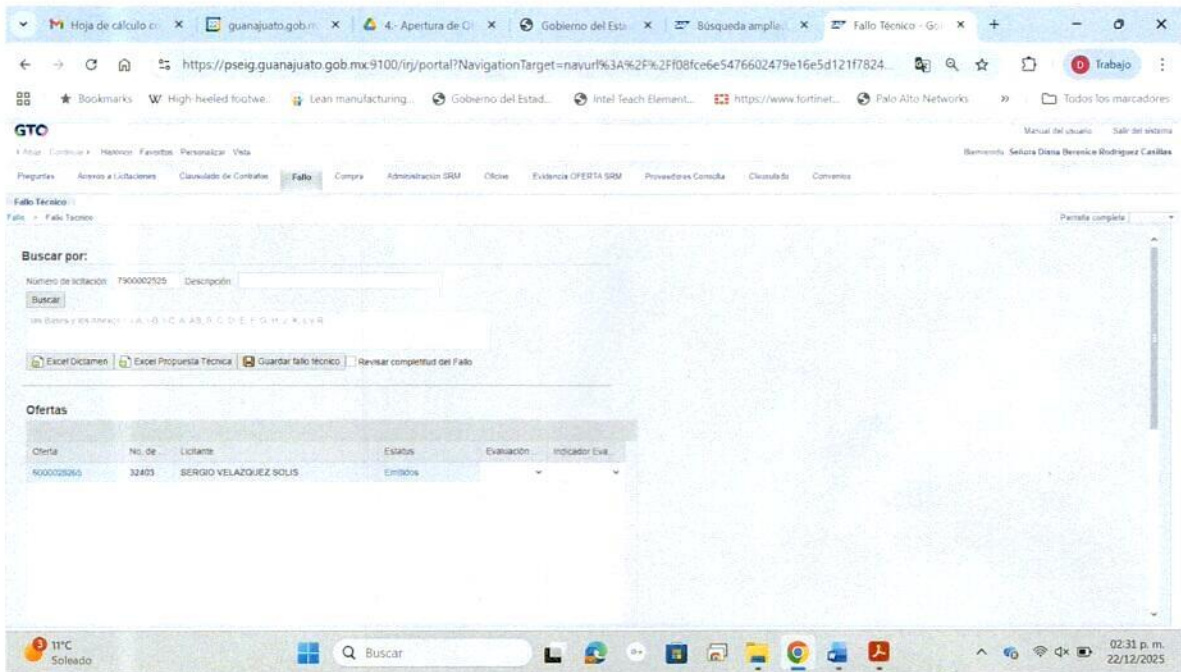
Hoja de cálculo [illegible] × guanajuato.gob.m × 4.- Apertura de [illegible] × Gobierno del Esta × Búsqueda amplia × Fallo Técnico - Go × +

https://pseig.guanajuato.gob.mx:9100/irj/portal?NavigationTarget=navurl%3A%2F%2Ff08fce6e5476602479e16e5d121f7824...

Trabajo

Bookmarks High-heeled footwe... Lean manufacturing... Gobierno del Estad... Intel Teach Element... https://www.fortinet... Palo Alto Networks » Todos los marcadores

GTO

Atrás Continuar Histórico Favoritos Personalizar Vista

Manual del usuario Salir del sistema

Bienvenido: Señora Diana Berenice Rodriguez Casillas

Preguntas Anexos a Licitaciones Clausulado de Contratos Fallo Compra Administración SRM Oficios Evidencia OFERTA SRM Proveedores Consulta Clausulado Convenios

Fallo Técnico

Fallo > Fallo Tecnico

Pantalla completa

Buscar por:

Numero de licitación 7900002525 Descripción

Buscar

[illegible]

Excel Dictamen Excel Propuesta Técnica Guardar fallo técnico Revisar completitud del Fallo

Ofertas

| Oferta | No. de... | Licitante | Estatus | Evaluación | Indicador Eva... |
|---|---|---|---|---|---|
| 5000028265 | 32403 | SERGIO VELAZQUEZ SOLIS | Emitidos | | |

11°C Soleado

Buscar

02:31 p. m. 22/12/2025